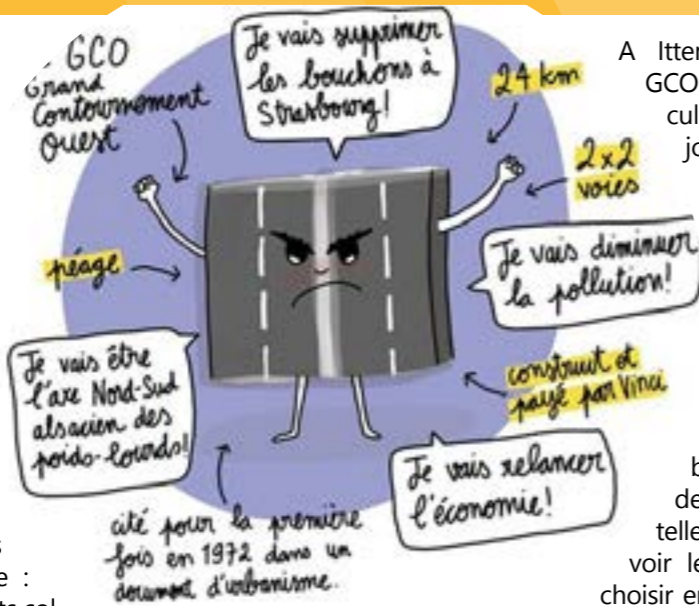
GCO Grand Contournement Ouest

Je vais supprimer les bouchons à Strasbourg!

24 km

2x2 voies

péage

Je vais diminuer la pollution!

construit et payé par Vinci

Je vais être l'axe Nord-Sud alsacien des poids-lourds!

Je vais relancer l'économie!

cité pour la première fois en 1972 dans un document d'urbanisme.

A Itter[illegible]
GCO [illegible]
cul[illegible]
jo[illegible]

b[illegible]
de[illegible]
telle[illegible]
voir le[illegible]
choisir en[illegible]

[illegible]s
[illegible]e :
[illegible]ts sol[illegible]